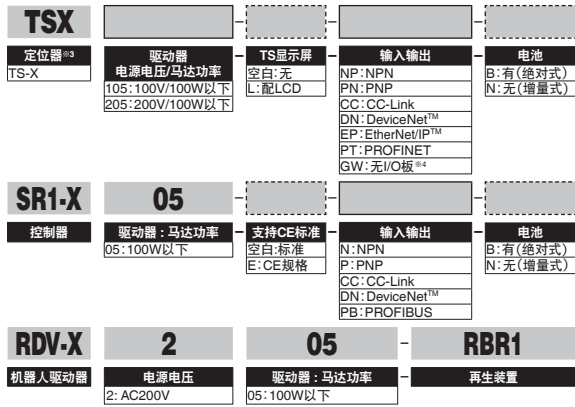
TSX – – – –

定位器※3
TS-X

驱动器
电源电压/马达功率
105:100V/100W以下
205:200V/100W以下

TS显示屏
空白:无
L:配LCD

输入输出
NP:NPN
PN:PNP
CC:CC-Link
DN:DeviceNet™
EP:EtherNet/IP™
PT:PROFINET
GW:无I/O板※4

电池
B:有(绝对式)
N:无(增量式)

SR1-X 05 – – – –

控制器

驱动器:马达功率
05:100W以下

支持CE标准
空白:标准
E:CE规格

输入输出
N:NPN
P:PNP
CC:CC-Link
DN:DeviceNet™
PB:PROFIBUS

电池
B:有(绝对式)
N:无(增量式)

RDV-X 2 05 – RBR1

机器人驱动器

电源电压
2: AC200V

驱动器:马达功率
05:100W以下

再生装置